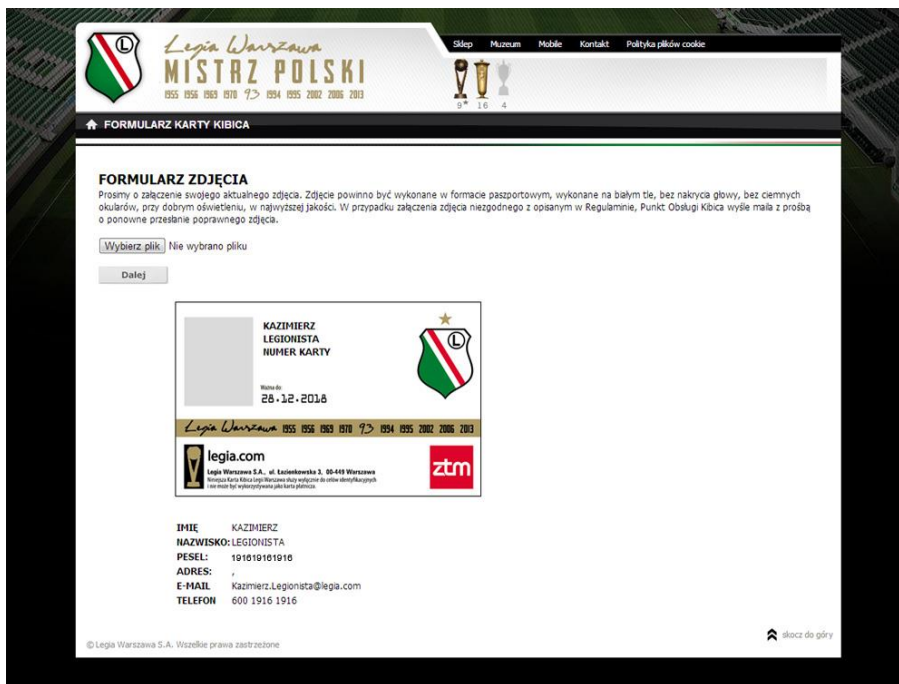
L
Legia Warszawa
MISTRZ POLSKI
1955 1956 1969 1970 93 1994 1995 2002 2006 2013

Sklep Muzeum Mobile Kontakt Polityka plików cookie

9* 16 4

FORMULARZ KARTY KIBICA

FORMULARZ ZDJĘCIA
Prosimy o załączenie swojego aktualnego zdjęcia. Zdjęcie powinno być wykonane w formacie paszportowym, wykonane na białym tle, bez nakrycia głowy, bez ciemnych okularów, przy dobrym oświetleniu, w najwyższej jakości. W przypadku załączenia zdjęcia niezgodnego z opisanym w Regulaminie, Punkt Obsługi Kibica wyśle maila z prośbą o ponowne przesłanie poprawnego zdjęcia.

Wybierz plik Nie wybrano pliku

Dalej

KAZIMIERZ
LEGIONISTA
NUMER KARTY

Ważna do:
28.12.2018

L

Legia Warszawa 1955 1956 1969 1970 93 1994 1995 2002 2006 2013

legia.com
Legia Warszawa S.A., ul. Łazienkowska 3, 00-449 Warszawa
Niniejsza Karta Kibica Legii Warszawa służy wyłącznie do celów identyfikacyjnych i nie może być wykorzystywana jako karta płatnicza.

ztm

IMIĘ KAZIMIERZ
NAZWISKO: LEGIONISTA
PESEL: 191619161916
ADRES: ,
E-MAIL Kazimierz.Legionista@legia.com
TELEFON 600 1916 1916

© Legia Warszawa S.A. Wszelkie prawa zastrzeżone

skocz do góry